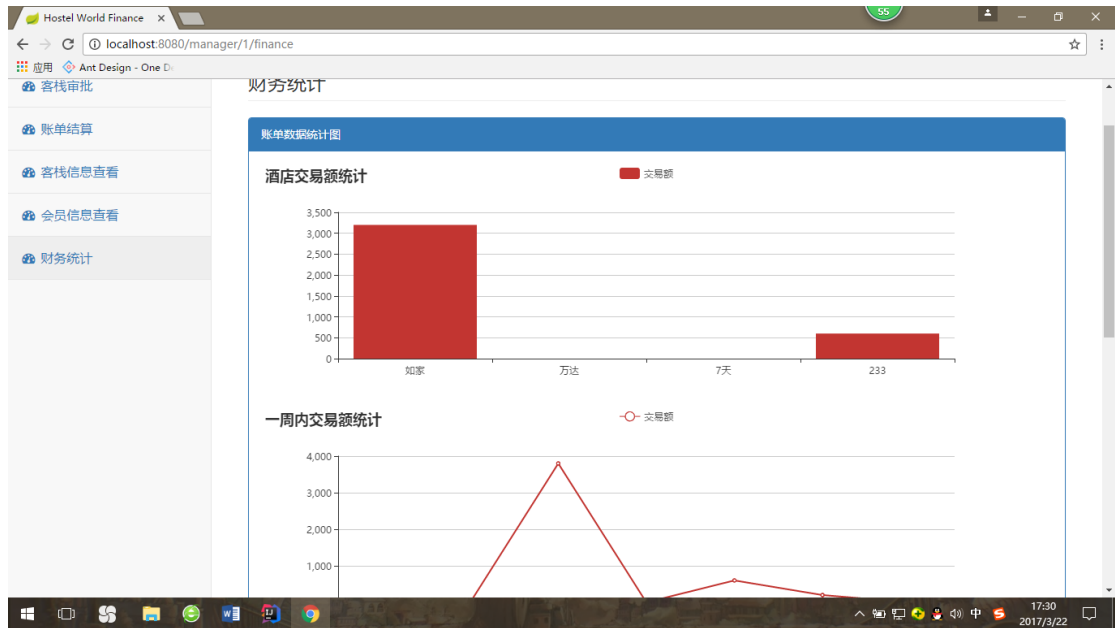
Hostel World Finance ×

localhost:8080/manager/1/finance

应用 Ant Design - One D

55

客栈审批

账单结算

客栈信息查看

会员信息查看

财务统计

财务统计

账单数据统计图

酒店交易额统计

交易额

| 3,500 |
| 3,000 |
| 2,500 |
| 2,000 |
| 1,500 |
| 1,000 |
| 500 |
| 0 |

如家 万达 7天 233

一周内交易额统计

交易额

4,000
3,000
2,000
1,000

中

17:30
2017/3/22